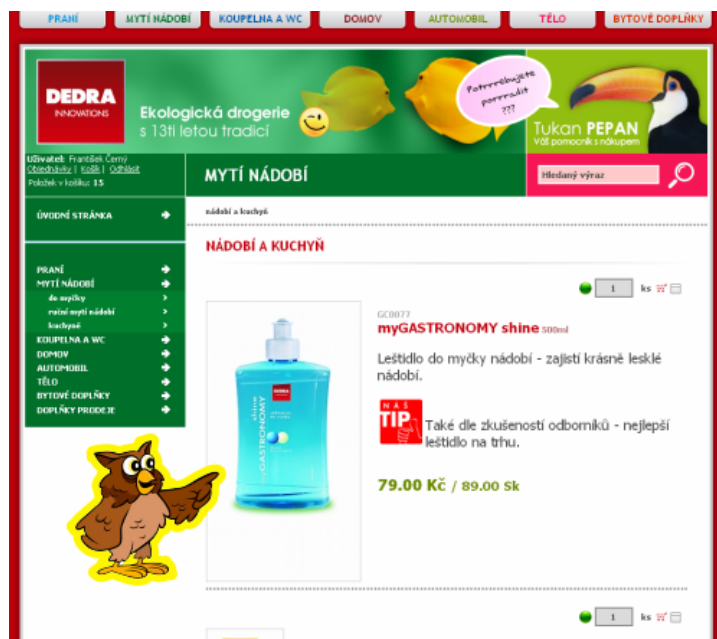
PRANÍ | MYTÍ NÁDOBÍ | KOUPELNA A WC | DOMOV | AUTOMOBIL | TĚLO | BYTOVÉ DOPLŇKY

DEDRA INNOVATIONS

Ekologická drogerie s 13ti letou tradicí

Potrrrebujete porrradit ???

Tukan PEPAN
Váš pomocník s nákupem

Uživatel: František Černý
Objednávky | Košík | Odhlásit
Položek v košíku: 15

MYTÍ NÁDOBÍ

Hledaný výraz

ÚVODNÍ STRÁNKA

nádobí a kuchyň

NÁDOBÍ A KUCHYŇ

PRANÍ
MYTÍ NÁDOBÍ
do myčky
ruční mytí nádobí
kuchyně
KOUPELNA A WC
DOMOV
AUTOMOBIL
TĚLO
BYTOVÉ DOPLŇKY
DOPLŇKY PRODEJE

1 ks

GC0077
myGASTRONOMY shine 500ml

Leštidlo do myčky nádobí - zajistí krásně lesklé nádobí.

NÁŠ TIP

Také dle zkušeností odborníků - nejlepší leštidlo na trhu.

79.00 Kč / 89.00 Sk

1 ks